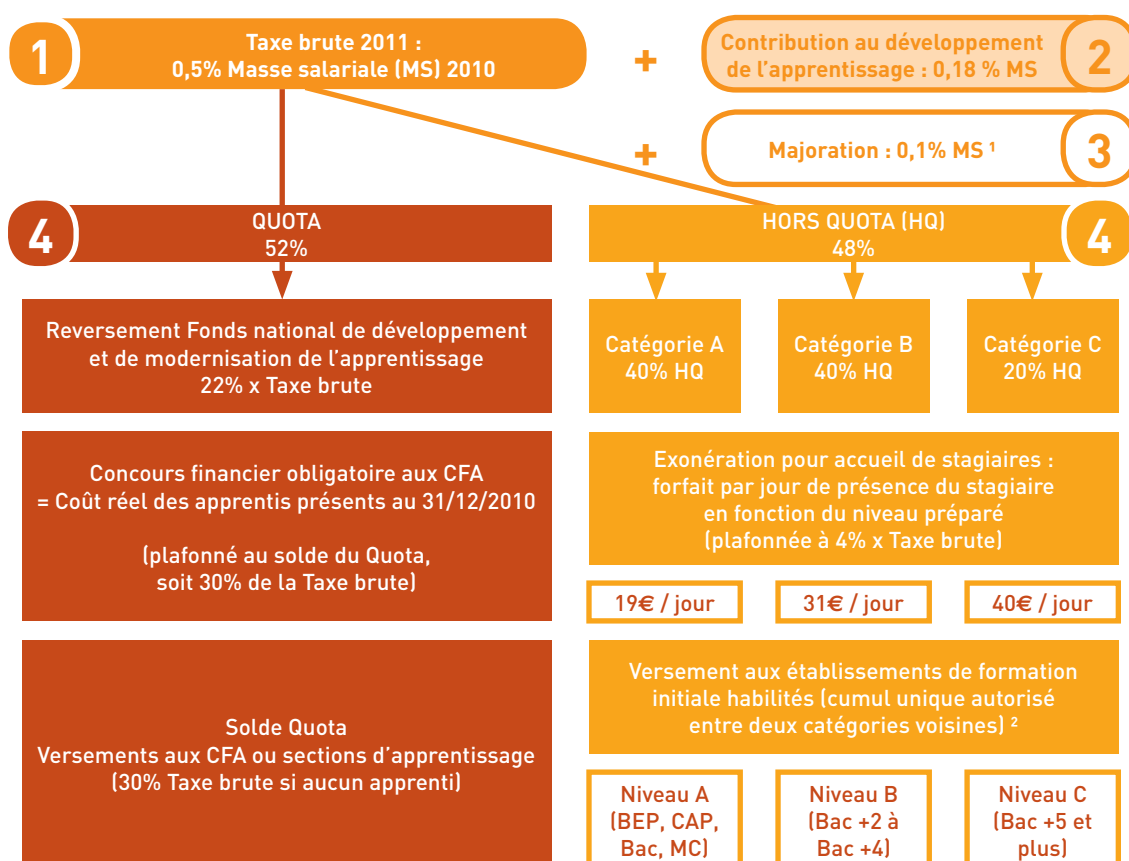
1

Taxe brute 2011 :
0,5% Masse salariale (MS) 2010

+

Contribution au développement de l'apprentissage : 0,18 % MS

2

+

Majoration : 0,1% MS ¹

3

4

QUOTA
52%

HORS QUOTA (HQ)
48%

4

Reversement Fonds national de développement et de modernisation de l'apprentissage
22% x Taxe brute

Catégorie A
40% HQ

Catégorie B
40% HQ

Catégorie C
20% HQ

Concours financier obligatoire aux CFA
= Coût réel des apprentis présents au 31/12/2010

(plafonné au solde du Quota, soit 30% de la Taxe brute)

Exonération pour accueil de stagiaires : forfait par jour de présence du stagiaire en fonction du niveau préparé
(plafonnée à 4% x Taxe brute)

19€ / jour

31€ / jour

40€ / jour

Solde Quota
Versements aux CFA ou sections d'apprentissage
(30% Taxe brute si aucun apprenti)

Versement aux établissements de formation initiale habilités (cumul unique autorisé entre deux catégories voisines) ²

Niveau A
(BEP, CAP, Bac, MC)

Niveau B
(Bac +2 à Bac +4)

Niveau C
(Bac +5 et plus)